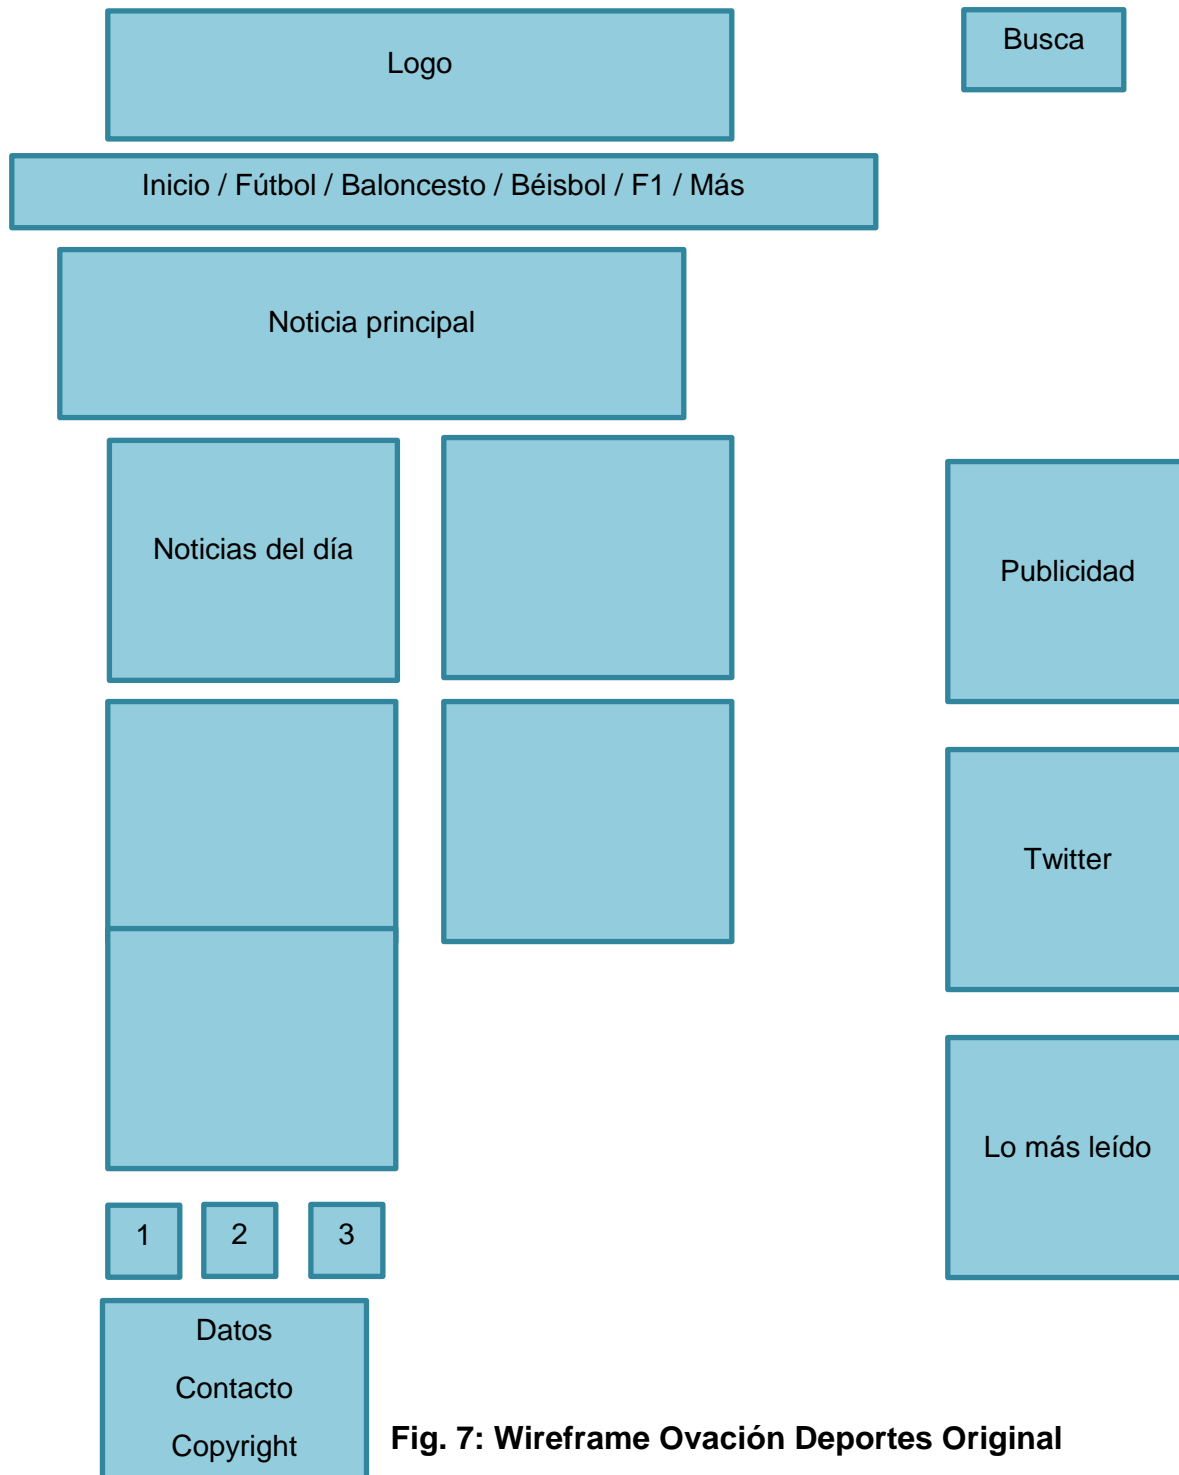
Logo

Busca

Inicio / Fútbol / Baloncesto / Béisbol / F1 / Más

Noticia principal

Noticias del día

Publicidad

Twitter

Lo más leído

1

2

3

Datos

Contacto

Copyright

Fig. 7: Wireframe Ovación Deportes Original